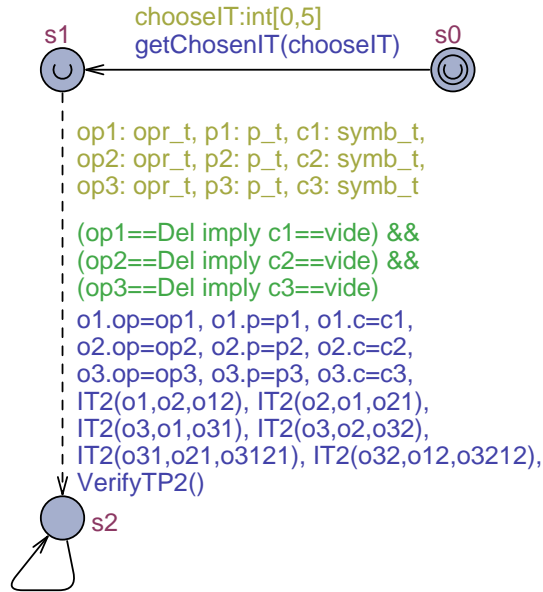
s1

chooseIT:int[0,5]
getChosenIT(chooseIT)

s0

op1: opr_t, p1: p_t, c1: symb_t,
op2: opr_t, p2: p_t, c2: symb_t,
op3: opr_t, p3: p_t, c3: symb_t

(op1==Del imply c1==vide) &&
(op2==Del imply c2==vide) &&
(op3==Del imply c3==vide)

o1.op=op1, o1.p=p1, o1.c=c1,
o2.op=op2, o2.p=p2, o2.c=c2,
o3.op=op3, o3.p=p3, o3.c=c3,
IT2(o1,o2,o12), IT2(o2,o1,o21),
IT2(o3,o1,o31), IT2(o3,o2,o32),
IT2(o31,o21,o3121), IT2(o32,o12,o3212),
VerifyTP2()

s2